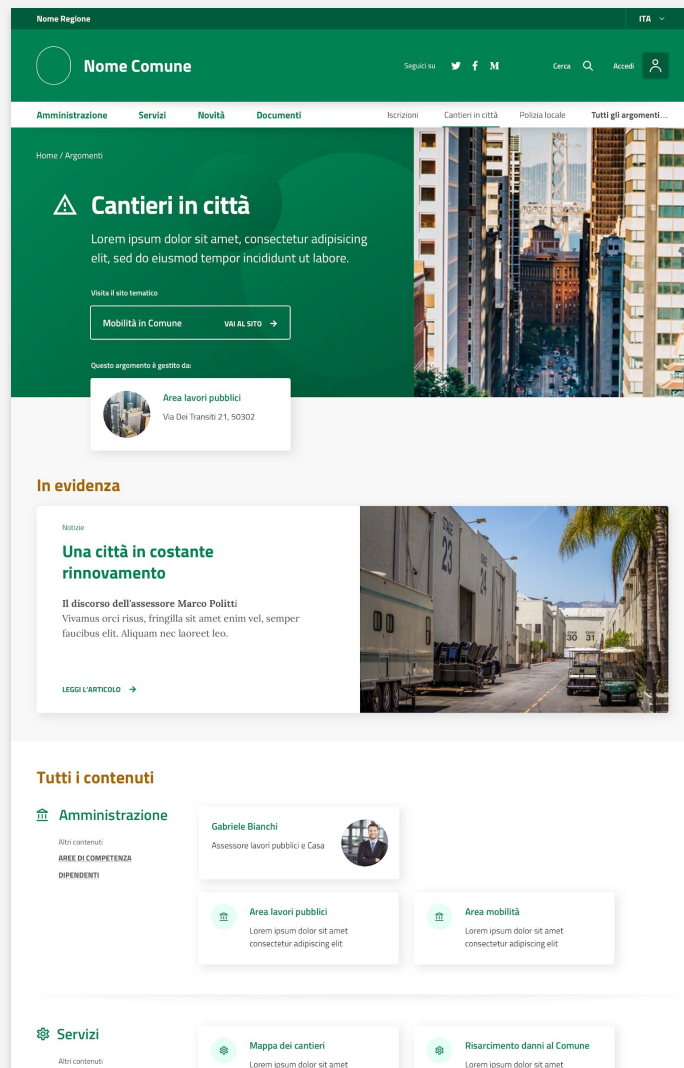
Nome Regione

ITA

Nome Comune

Seguici su

Cerca

Accedi

Amministrazione Servizi Novità Documenti

Iscrizioni Cantieri in città Polizia locale Tutti gli argomenti...

Home / Argomenti

Cantieri in città

Lorem ipsum dolor sit amet, consectetur adipisicing elit, sed do eiusmod tempor incididunt ut labore.

Visita il sito tematico

Mobilità in Comune VAI AL SITO

Questo argomento è gestito da:

Area lavori pubblici

Via Dei Transiti 21, 50302

In evidenza

Notizie

Una città in costante rinnovamento

Il discorso dell'assessore Marco Politti

Vivamus orci risus, fringilla sit amet enim vel, semper faucibus elit. Aliquam nec laoreet leo.

LEGGI L'ARTICOLO

Tutti i contenuti

Amministrazione

Altri contenuti

AREE DI COMPETENZA

DIPENDENTI

Gabriele Bianchi

Assessore lavori pubblici e Casa

Area lavori pubblici

Lorem ipsum dolor sit amet consectetur adipiscing elit

Area mobilità

Lorem ipsum dolor sit amet consectetur adipiscing elit

Servizi

Altri contenuti

Mappa dei cantieri

Lorem ipsum dolor sit amet

Risarcimento danni al Comune

Lorem ipsum dolor sit amet